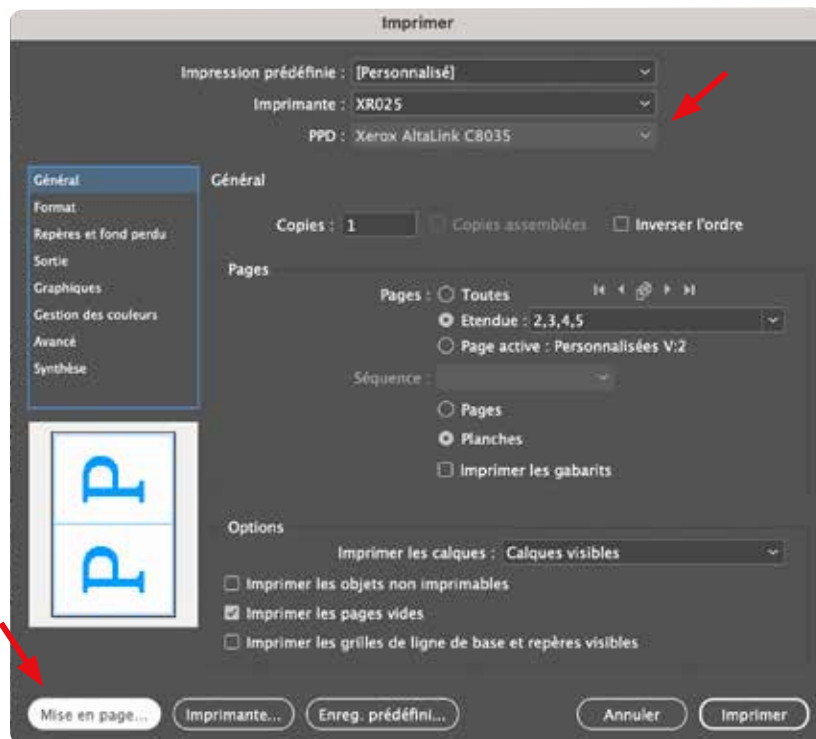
Imprimer

Impression prédéfinie : [Personnalisé]

Imprimante : XR025

PPD : Xerox AltaLink C8035

Général
Format
Repères et fond perdu
Sortie
Graphiques
Gestion des couleurs
Avancé
Synthèse

Général

Copies : 1 Copies assemblées Inverser l'ordre

Pages

Pages : Toutes

Etendue : 2,3,4,5

Page active : Personnalisées V:2

Séquence :

Pages

Planches

Imprimer les gabarits

Options

Imprimer les calques : Calques visibles

Imprimer les objets non imprimables

Imprimer les pages vides

Imprimer les grilles de ligne de base et repères visibles

Mise en page... Imprimante... Enreg. prédéfini... Annuler Imprimer